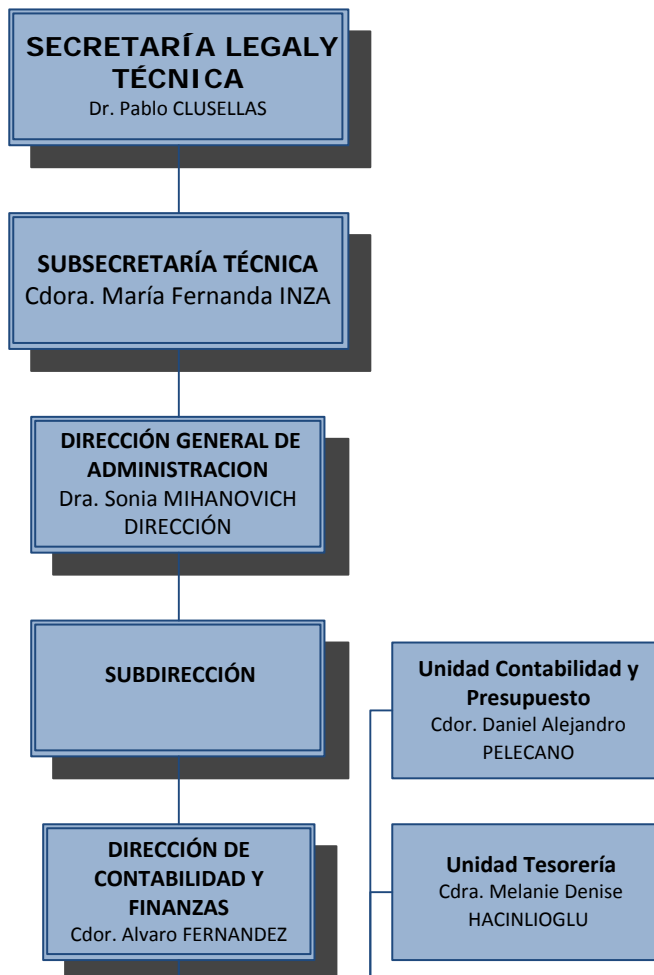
SECRETARÍA LEGALY TÉCNICA
Dr. Pablo CLUSELLAS

SUBSECRETARÍA TÉCNICA
Cdora. María Fernanda INZA

DIRECCIÓN GENERAL DE ADMINISTRACION
Dra. Sonia MIHANOVICH
DIRECCIÓN

SUBDIRECCIÓN

Unidad Contabilidad y Presupuesto
Cdor. Daniel Alejandro PELECANO

DIRECCIÓN DE CONTABILIDAD Y FINANZAS
Cdor. Alvaro FERNANDEZ

Unidad Tesorería
Cdra. Melanie Denise HACINLIOGLU